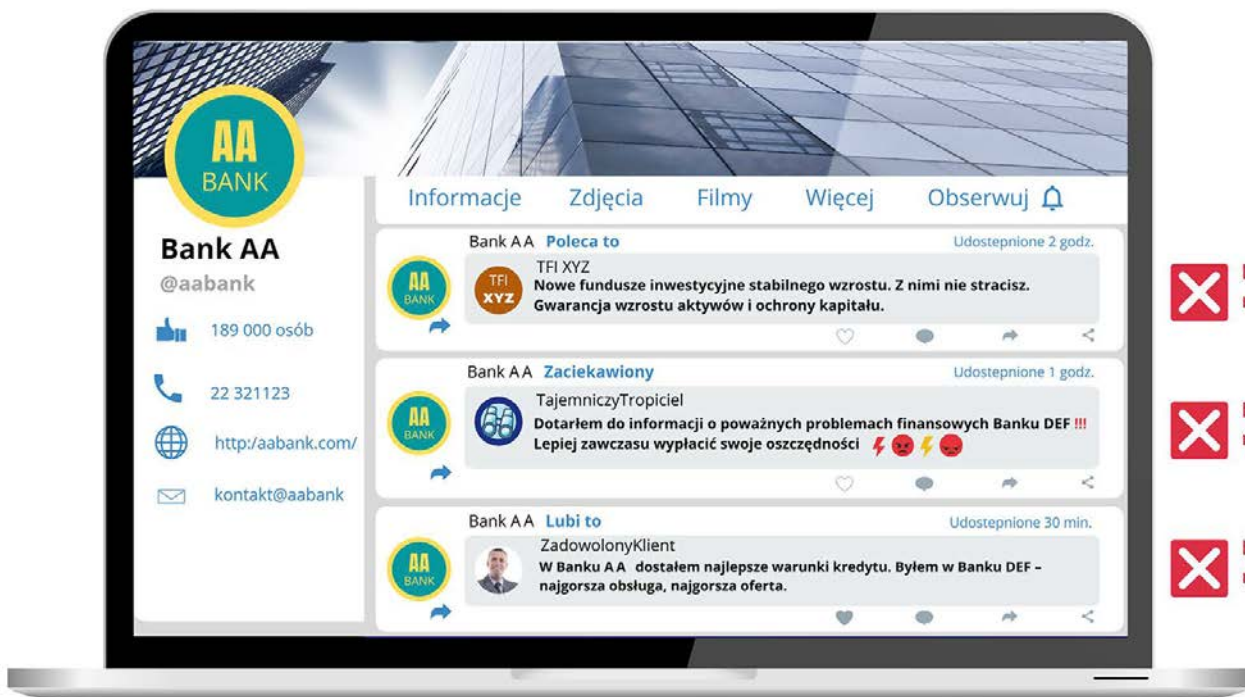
AA
BANK

Informacje Zdjęcia Filmy Więcej Obserwuj

Bank AA
@aabank
189 000 osób
22 321123
http:/aabank.com/
kontakt@aabank

Bank AA Poleca to
Udostepnione 2 godz.
AA
BANK
TFI
XYZ
TFI XYZ
Nowe fundusze inwestycyjne stabilnego wzrostu. Z nimi nie stracisz. Gwarancja wzrostu aktywów i ochrony kapitału.

Bank AA Zaciekawiony
Udostepnione 1 godz.
AA
BANK
TajemniczyTropiciel
Dotarłem do informacji o poważnych problemach finansowych Banku DEF !!! Lepiej zawczasu wypłacić swoje oszczędności

Bank AA Lubi to
Udostepnione 30 min.
AA
BANK
ZadowolonyKlient
W Banku AA dostałem najlepsze warunki kredytu. Byłem w Banku DEF – najgorsza obsługa, najgorsza oferta.